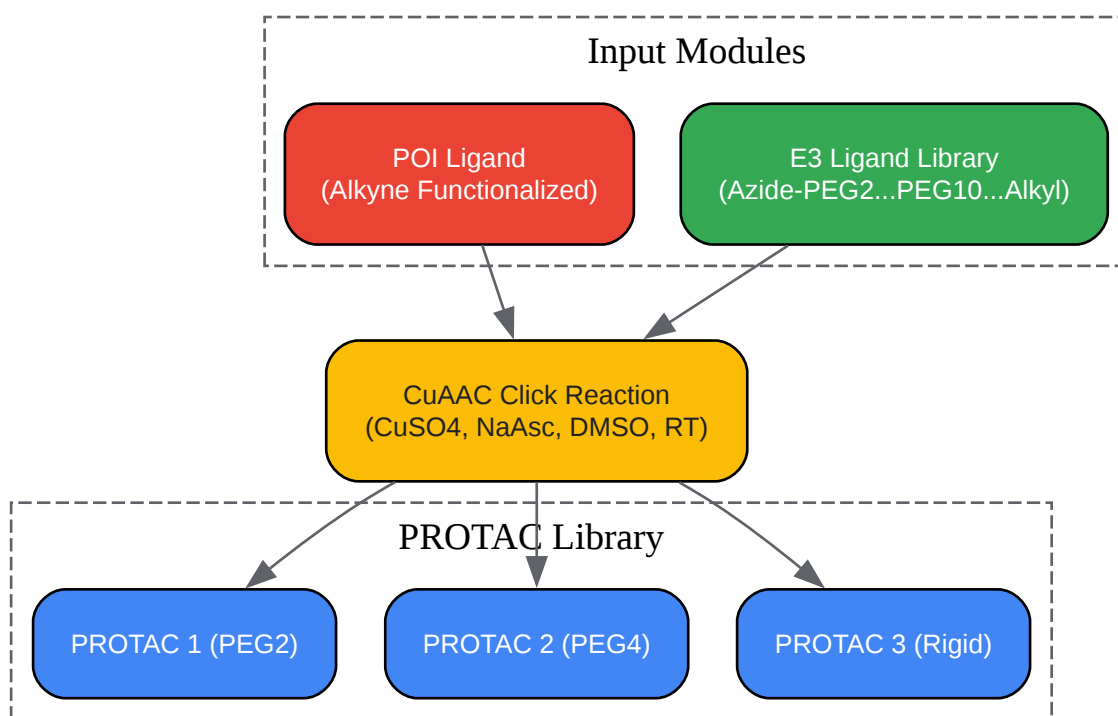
Input Modules

POI Ligand
(Alkyne Functionalized)

E3 Ligand Library
(Azide-PEG2...PEG10...Alkyl)

CuAAC Click Reaction
(CuSO4, NaAsc, DMSO, RT)

PROTAC Library

PROTAC 1 (PEG2)

PROTAC 2 (PEG4)

PROTAC 3 (Rigid)